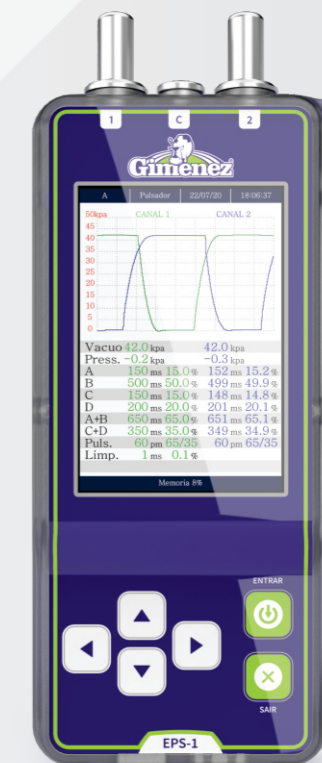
1 C 2

Gimenez

A | Pulsador | 22/07/20 | 18:06:37

50kpa CANAL 1 CANAL 2
45
40
35
30
25
20
15
10
5
0

| | | |
|---|---|---|
| Vacuo | 42.0 kpa | 42.0 kpa |
| Press. | −0.2 kpa | −0.3 kpa |
| A | 150 ms 15.0 % | 152 ms 15.2 % |
| B | 500 ms 50.0 % | 499 ms 49.9 % |
| C | 150 ms 15.0 % | 148 ms 14.8 % |
| D | 200 ms 20.0 % | 201 ms 20.1 % |
| A+B | 650 ms 65.0 % | 651 ms 65.1 % |
| C+D | 350 ms 35.0 % | 349 ms 34.9 % |
| Puls. | 60 pm 65/35 | 60 pm 65/35 |
| Limp. | 1 ms 0.1 % | |

Memoria 8%

ENTRAR

SAIR

EPS-1